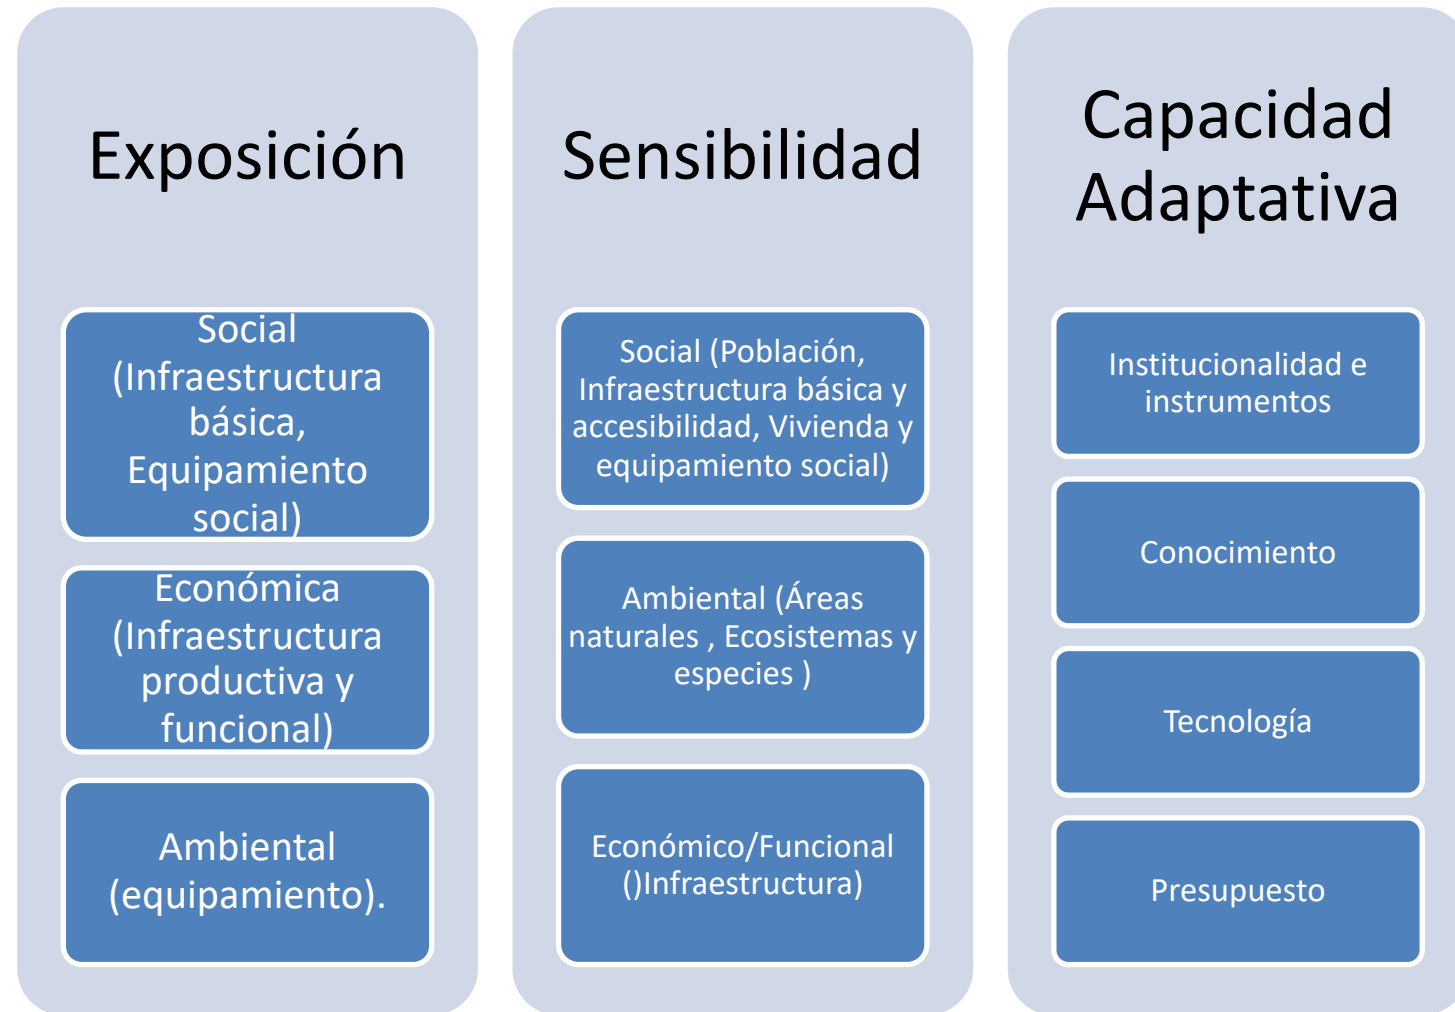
Exposición

Social (Infraestructura básica, Equipamiento social)

Económica (Infraestructura productiva y funcional)

Ambiental (equipamiento).

Sensibilidad

Social (Población, Infraestructura básica y accesibilidad, Vivienda y equipamiento social)

Ambiental (Áreas naturales , Ecosistemas y especies )

Económico/Funcional ()Infraestructura)

Capacidad Adaptativa

Institucionalidad e instrumentos

Conocimiento

Tecnología

Presupuesto